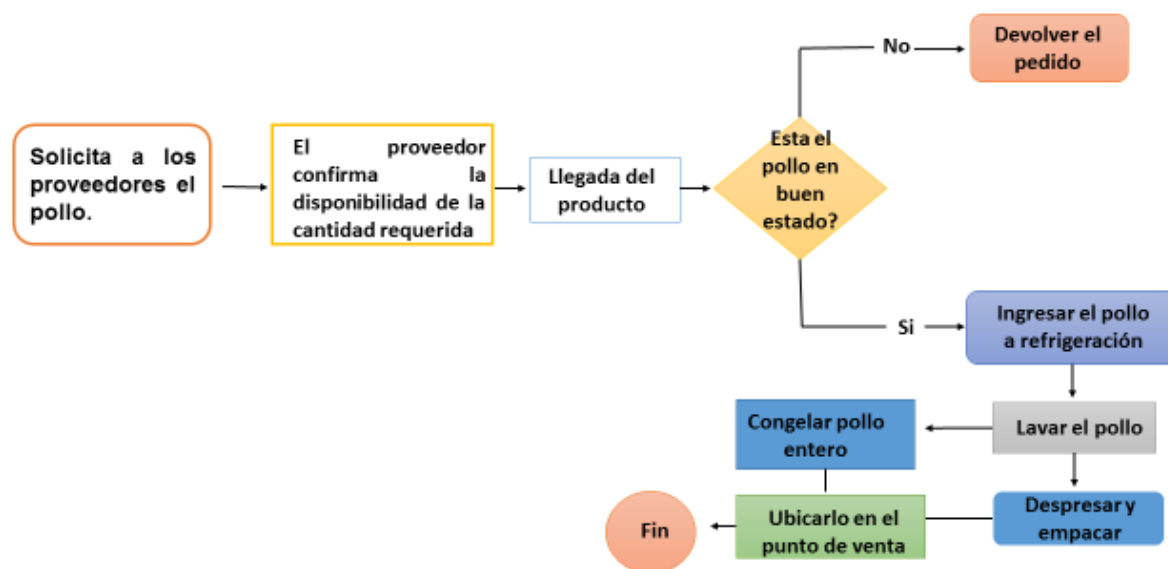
Solicita a los proveedores el pollo.

El proveedor confirma la disponibilidad de la cantidad requerida

Llegada del producto

Esta el pollo en buen estado?

No

Devolver el pedido

Si

Ingresar el pollo a refrigeración

Lavar el pollo

Congelar pollo entero

Despresar y empacar

Ubicarlo en el punto de venta

Fin